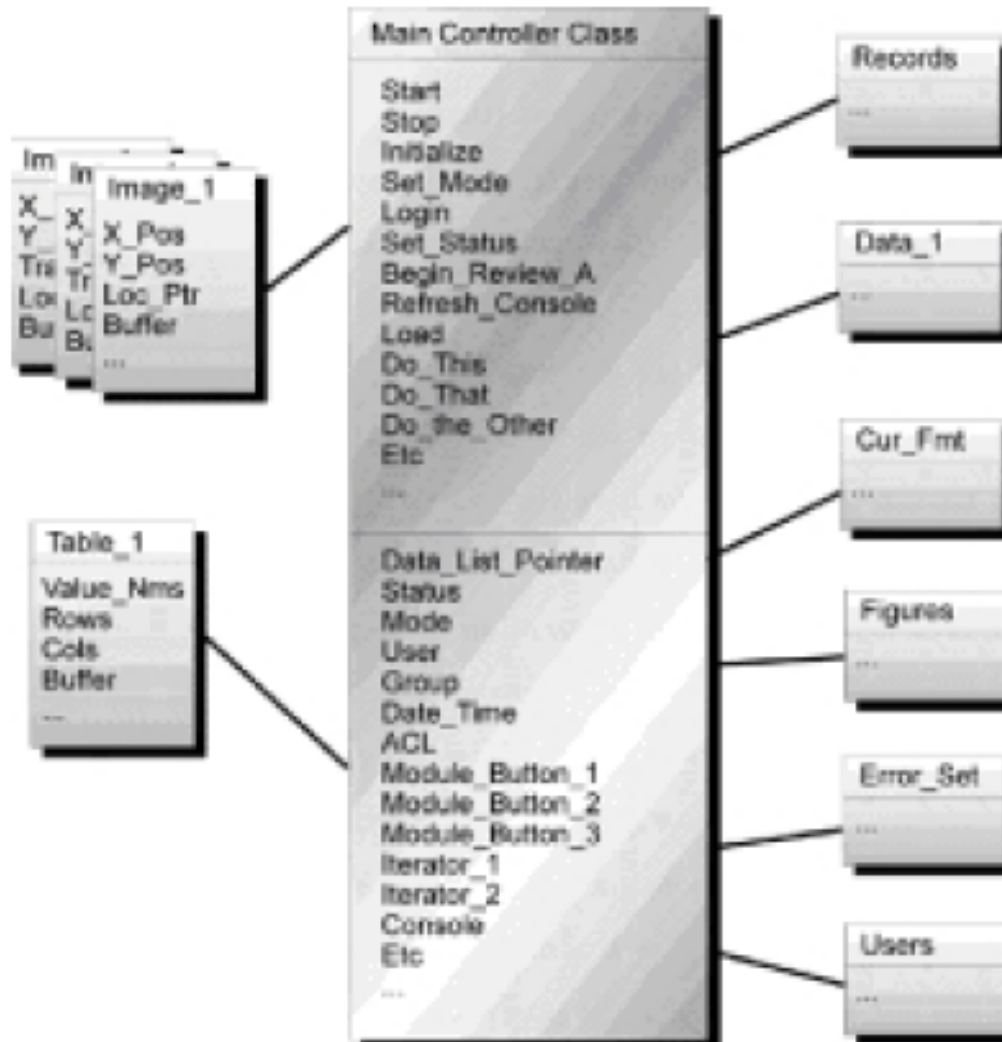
Im
X_
Y_
Tra
Loc
Bu

Im
X_
Y_
Tr
Lo
Bu

Image_1
X_Pos
Y_Pos
Loc_Ptr
Buffer
...

Table_1
Value_Nms
Rows
Cols
Buffer
...

Main Controller Class
Start
Stop
Initialize
Set_Mode
Login
Set_Status
Begin_Review_A
Refresh_Console
Load
Do_This
Do_That
Do_the_Other
Etc
...

Data_List_Pointer
Status
Mode
User
Group
Date_Time
ACL
Module_Button_1
Module_Button_2
Module_Button_3
Iterator_1
Iterator_2
Console
Etc
...

Records
...

Data_1
...

Cur_Fmt
...

Figures
...

Error_Set
...

Users
...